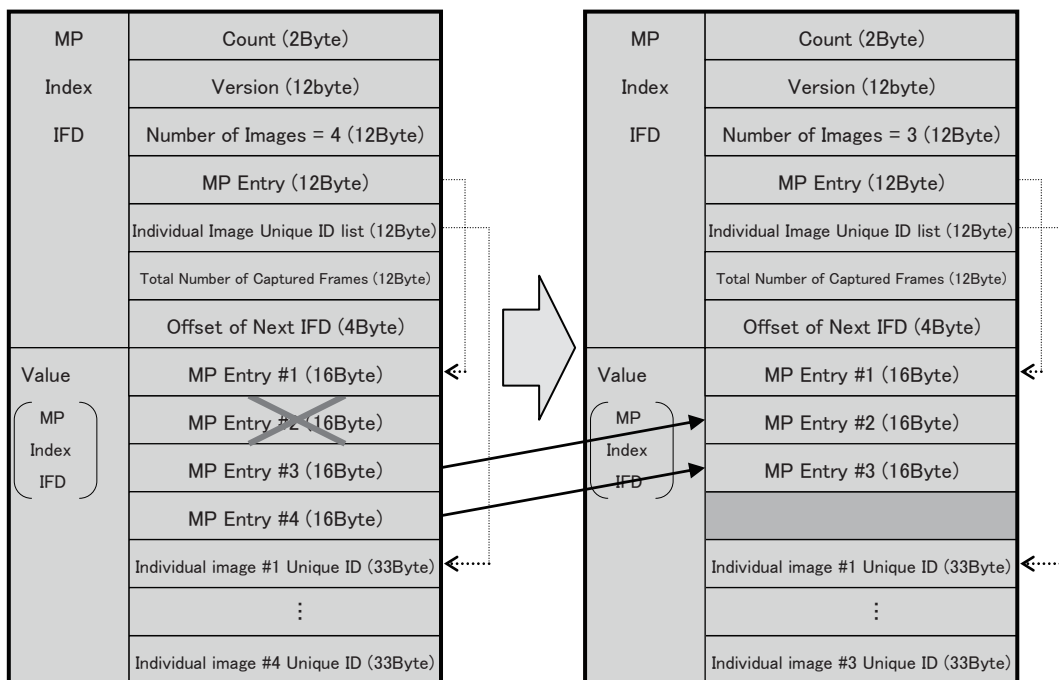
| MP Index IFD | Count (2Byte) |
|---|---|
| | Version (12byte) |
| | Number of Images = 4 (12Byte) |
| | MP Entry (12Byte) |
| | Individual Image Unique ID list (12Byte) |
| | Total Number of Captured Frames (12Byte) |
| | Offset of Next IFD (4Byte) |
| Value (MP Index IFD) | MP Entry #1 (16Byte) |
| | MP Entry #2 (16Byte) |
| | MP Entry #3 (16Byte) |
| | MP Entry #4 (16Byte) |
| | Individual image #1 Unique ID (33Byte) |
| | ⋮ |
| | Individual image #4 Unique ID (33Byte) |

| MP Index IFD | Count (2Byte) |
|---|---|
| | Version (12byte) |
| | Number of Images = 3 (12Byte) |
| | MP Entry (12Byte) |
| | Individual Image Unique ID list (12Byte) |
| | Total Number of Captured Frames (12Byte) |
| | Offset of Next IFD (4Byte) |
| Value (MP Index IFD) | MP Entry #1 (16Byte) |
| | MP Entry #2 (16Byte) |
| | MP Entry #3 (16Byte) |
| | |
| | Individual image #1 Unique ID (33Byte) |
| | ⋮ |
| | Individual image #3 Unique ID (33Byte) |